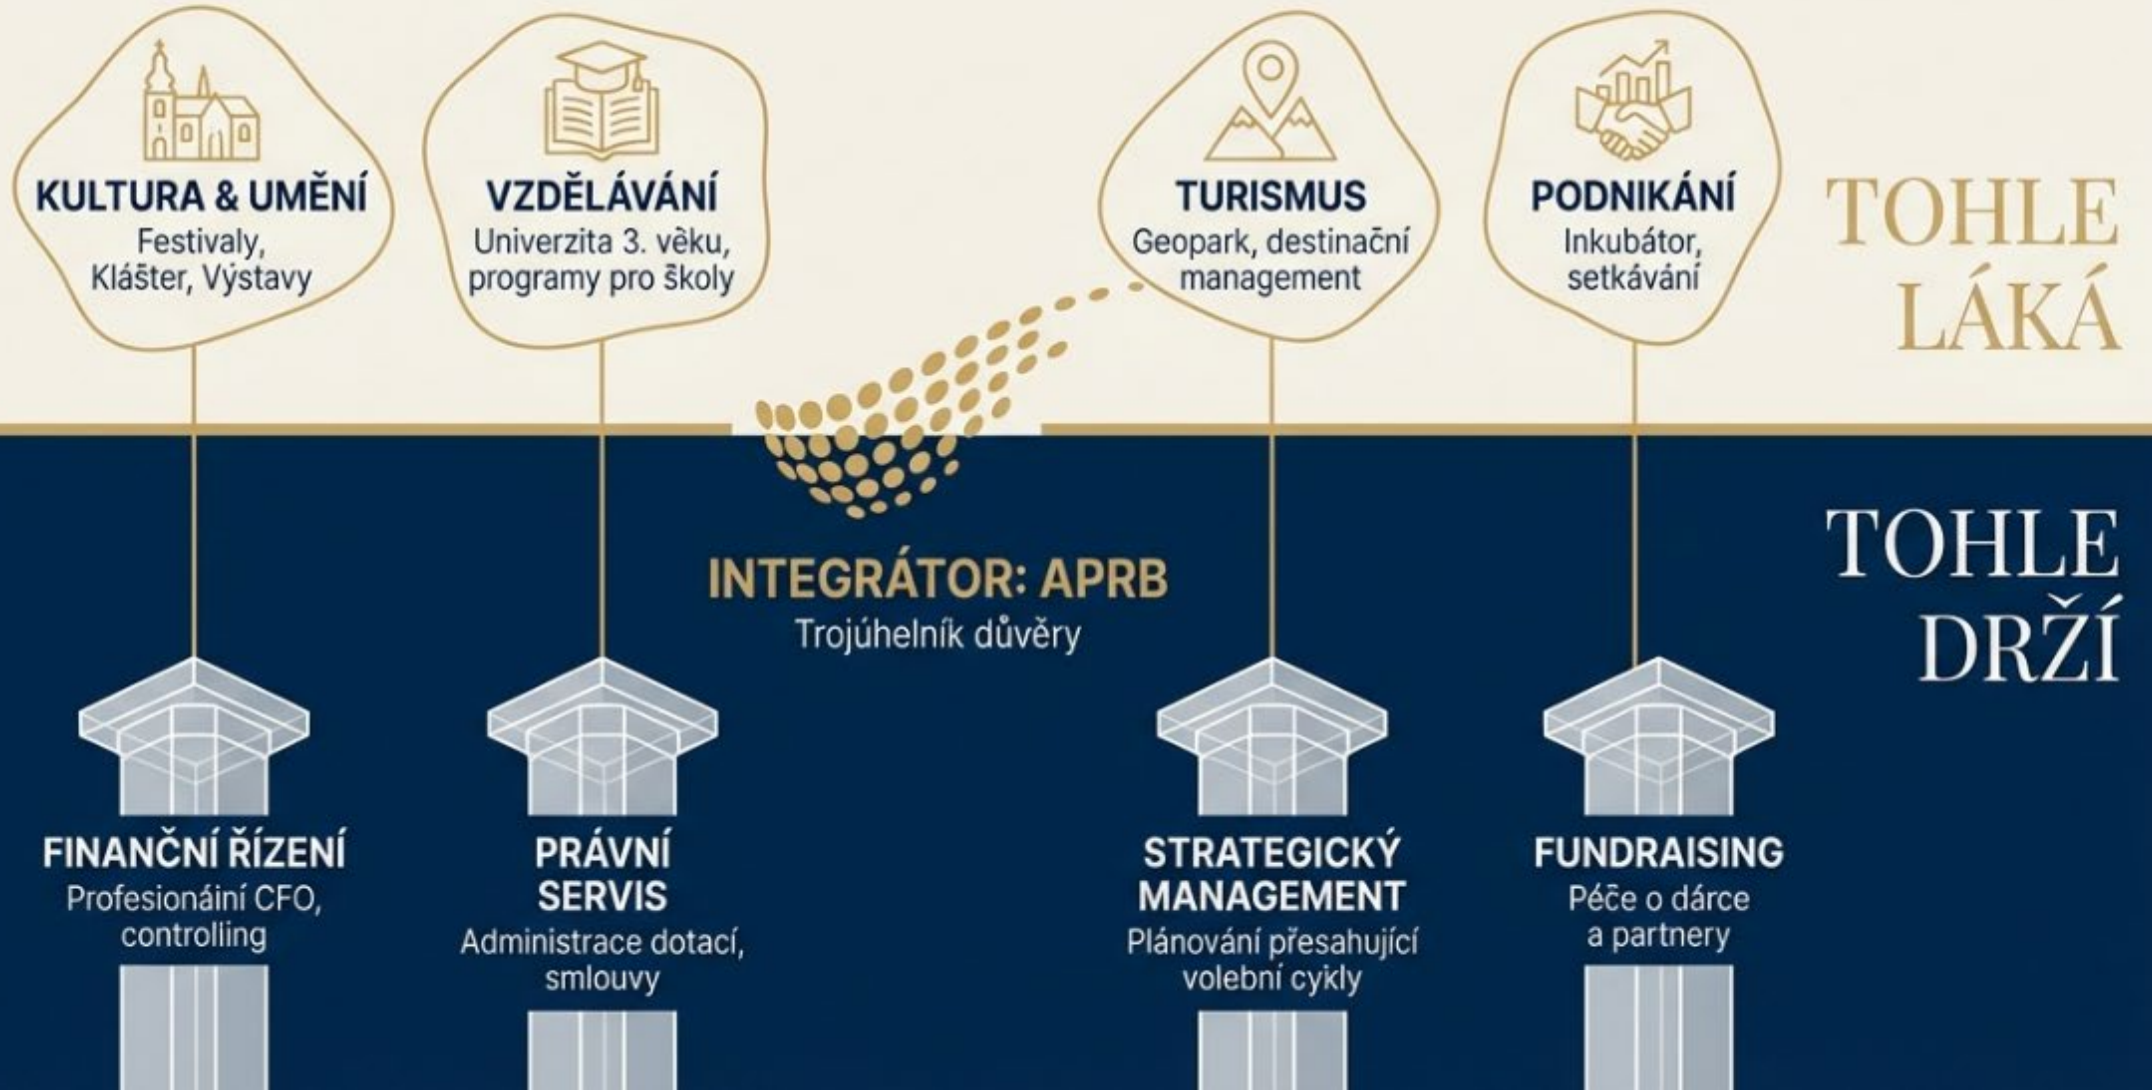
KULTURA & UMĚNÍ
Festivaly, Klášter, Výstavy

VZDĚLÁVÁNÍ
Univerzita 3. věku, programy pro školy

TURISMUS
Geopark, destinační management

PODNIKÁNÍ
Inkubátor, setkávání

TOHLE LÁKÁ

TOHLE DRŽÍ

INTEGRÁTOR: APRB
Trojúhelník důvěry

FINANČNÍ ŘÍZENÍ
Profesionální CFO, controlling

PRÁVNÍ SERVIS
Administrace dotací, smlouvy

STRATEGICKÝ MANAGEMENT
Plánování přesahující volební cykly

FUNDRAISING
Péče o dárce a partnery